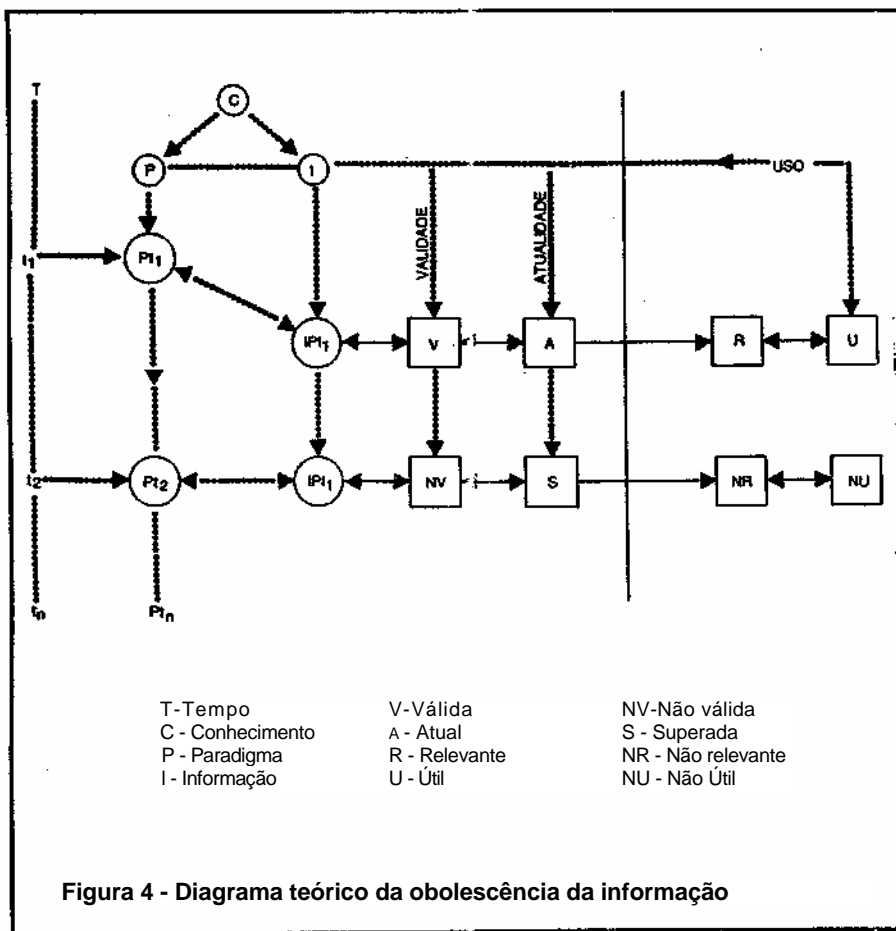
T

C

P

I

USO

VALIDADE

ATUALIDADE

$t_1$

$Pt_1$

$IPt_1$

V

A

R

U

$t_2$

$Pt_2$

$IPt_1$

NV

S

NR

NU

$t_n$

$Pt_n$

T-Tempo
C - Conhecimento
P - Paradigma
I - Informação

V-Válida
A - Atual
R - Relevante
U - Útil

NV-Não válida
S - Superada
NR - Não relevante
NU - Não Útil

Figura 4 - Diagrama teórico da obolescência da informação